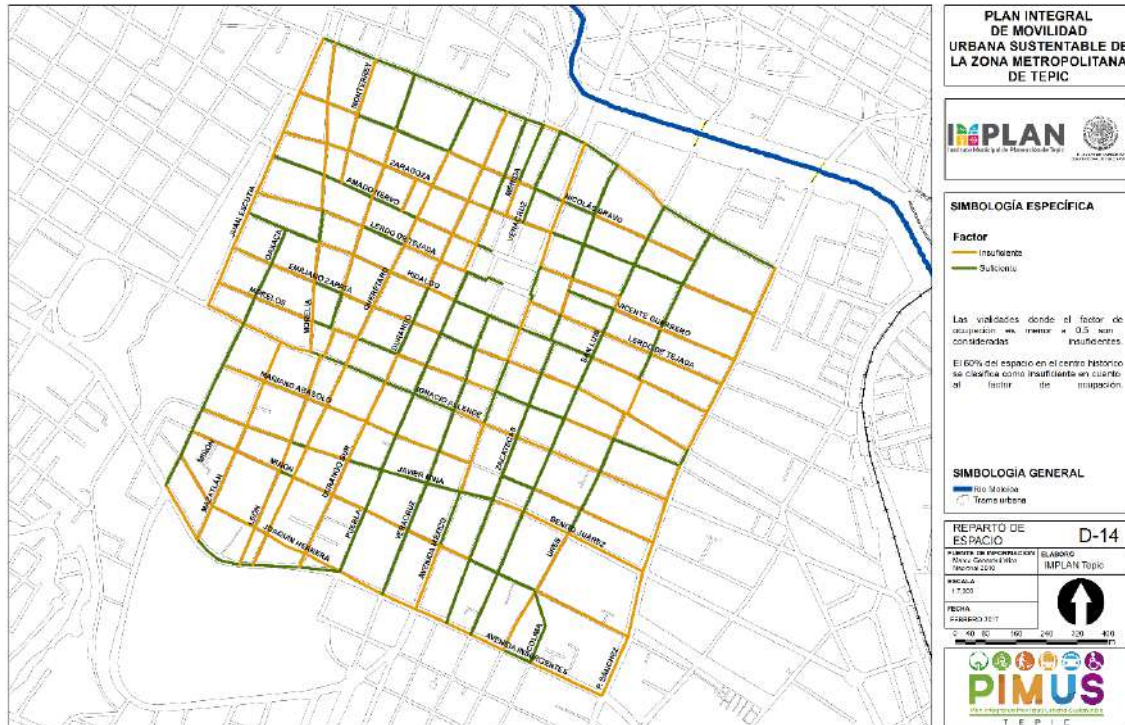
PLAN INTEGRAL DE MOVILIDAD URBANA SUSTENTABLE DE LA ZONA METROPOLITANA DE TEPIC

IMPLAN
Instituto Municipal de Planeación de Tepic

SIMBOLOGÍA ESPECÍFICA

Factor
Insuficiente
Suficiente

Las vialidades donde el factor de ocupación es menor a 0.5 son consideradas insuficientes.

El 60% del espacio en el centro histórico se clasifica como insuficiente en cuanto al factor de ocupación.

SIMBOLOGÍA GENERAL
Río Mololoa
Trama urbana

REPARTO DE ESPACIO
D-14

FUENTE DE INFORMACIÓN
Marco Geoestadístico Nacional 2010

ELABORÓ
IMPLAN Tepic

ESCALA
1:7,500

FECHA
FEBRERO 2017

0 40 80 160 240 320 400

PIMUS
Plan Integral de Movilidad Urbana Sustentable
TEPIC

MONTERREY
ZARAGOZA
AMADO NERVO
NICOLÁS BRAVO
VERACRUZ
MÉXICO
JUAN ESCUTIA
LERDO DE TEJADA
OAXACA
EMILIANO ZAPATA
HIDALGO
ABASOLO
MORELOS
MORELIA
QUERÉTARO
GUANAJUATO
VICENTE GUERRERO
LERDO DE TEJADA
SAN LUIS
MARIANO ABASOLO
IGNACIO ALLENDE
ZACATECAS
MINA
MAZATLÁN
MIÑÓN
DURANGO SUR
JAVIER MINA
LEÓN
JOAQUÍN HERRERA
PUEBLA
VERACRUZ
AVENIDA MÉXICO
BENITO JUÁREZ
OBÉN
AVENIDA INSURGENTES
COLIMA
P. SÁNCHEZ